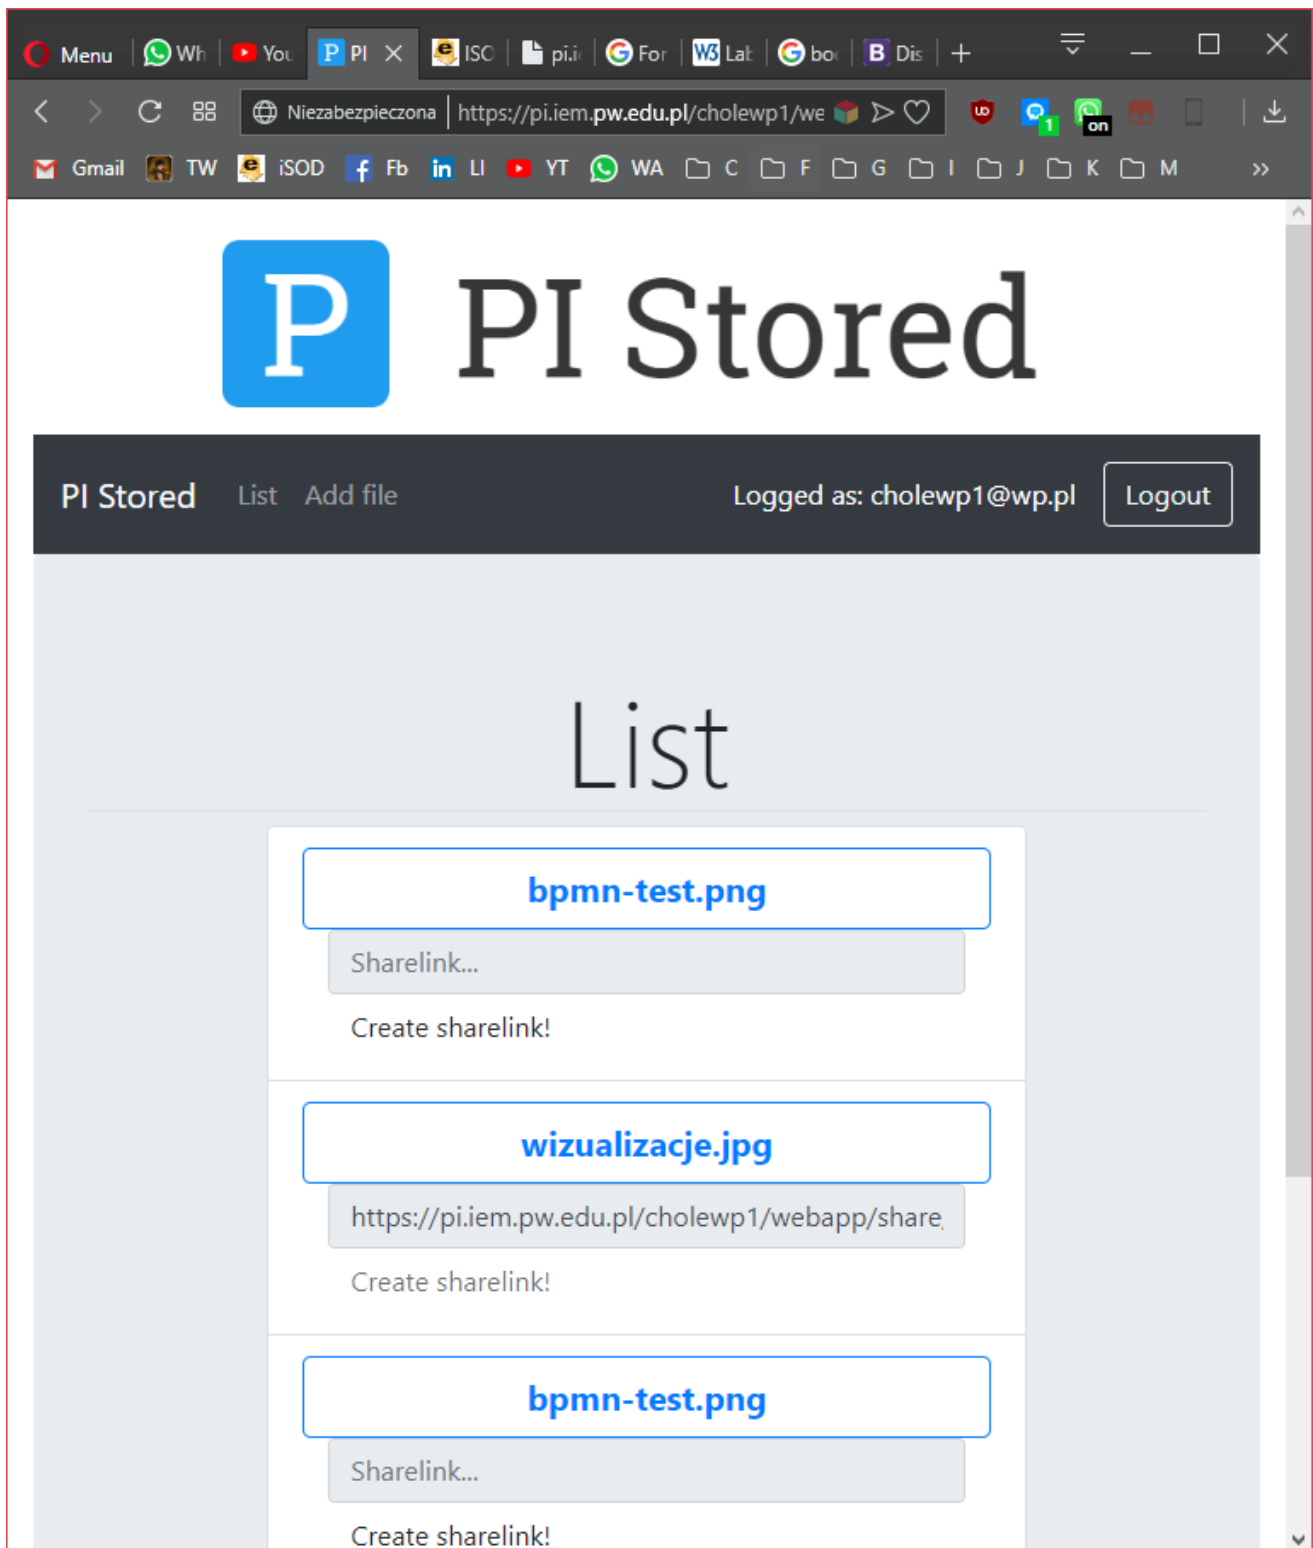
Menu Wh You P PI ISO pi.i For W3 Lab bo B Dis +

Niezabezpieczona https://pi.iem.pw.edu.pl/cholewp1/we

Gmail TW iSOD Fb LI YT WA C F G I J K M »

P PI Stored

PI Stored List Add file Logged as: cholewp1@wp.pl Logout

List

bpmn-test.png

Sharelink...

Create sharelink!

wizualizacje.jpg

https://pi.iem.pw.edu.pl/cholewp1/webapp/share

Create sharelink!

bpmn-test.png

Sharelink...

Create sharelink!